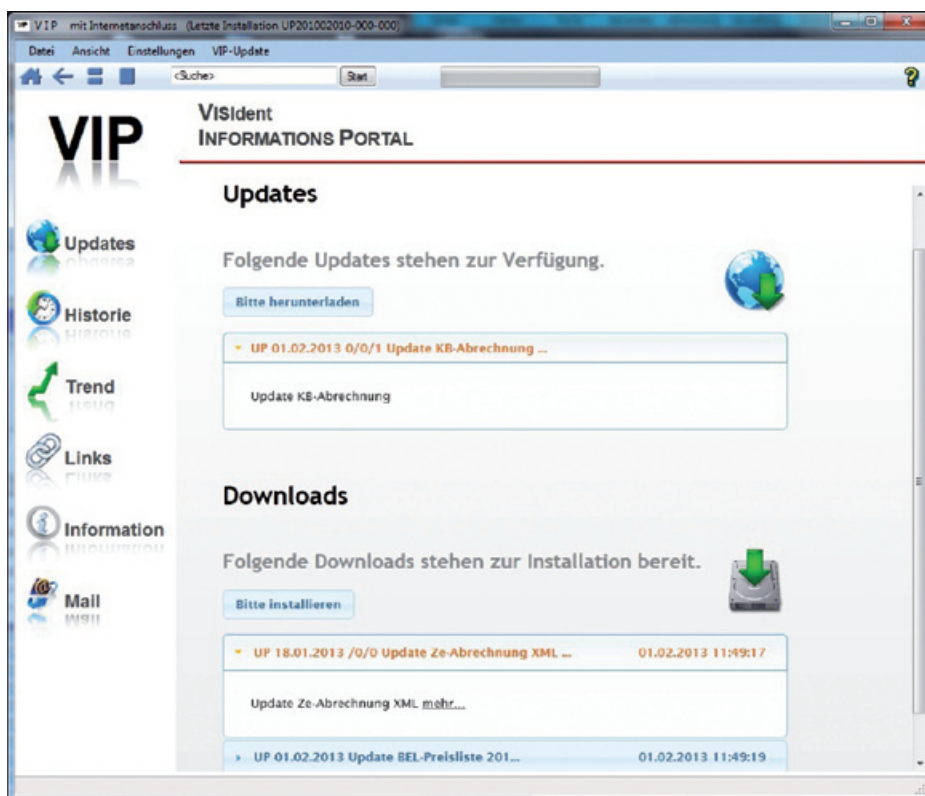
V I P mit Internetanschluss (Letzte Installation UP201002010-000-000)

Datei Ansicht Einstellungen VIP-Update

<Suche> Start

?

VIP

VISIdent
INFORMATIONS PORTAL

Updates

Historie

Trend

Links

Information

Mail

Updates

Folgende Updates stehen zur Verfügung.

Bitte herunterladen

UP 01.02.2013 0/0/1 Update KB-Abrechnung ...

Update KB-Abrechnung

Downloads

Folgende Downloads stehen zur Installation bereit.

Bitte installieren

UP 18.01.2013 /0/0 Update Ze-Abrechnung XML ... 01.02.2013 11:49:17

Update Ze-Abrechnung XML mehr...

UP 01.02.2013 Update BEL-Preisliste 201... 01.02.2013 11:49:19